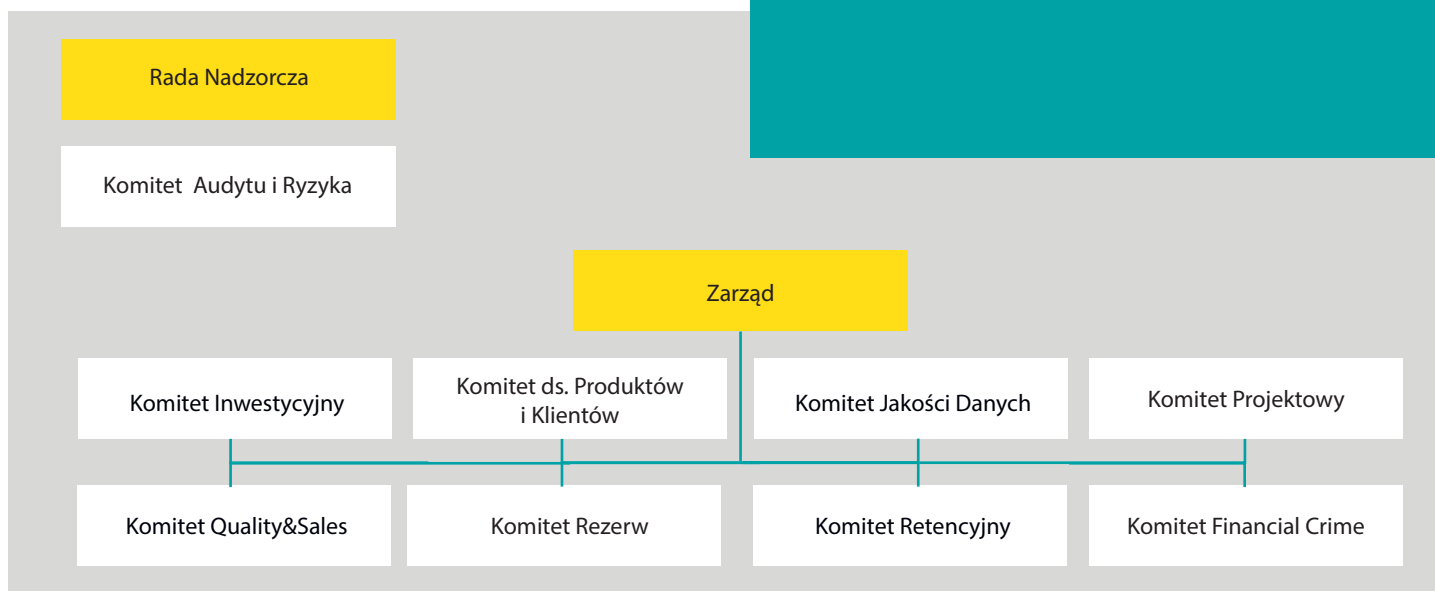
Rada Nadzorcza

Komitet  Audytu i Ryzyka

Zarząd

Komitet Inwestycyjny

Komitet ds. Produktów i Klientów

Komitet Jakości Danych

Komitet Projektowy

Komitet Quality&Sales

Komitet Rezerw

Komitet Retencyjny

Komitet Financial Crime